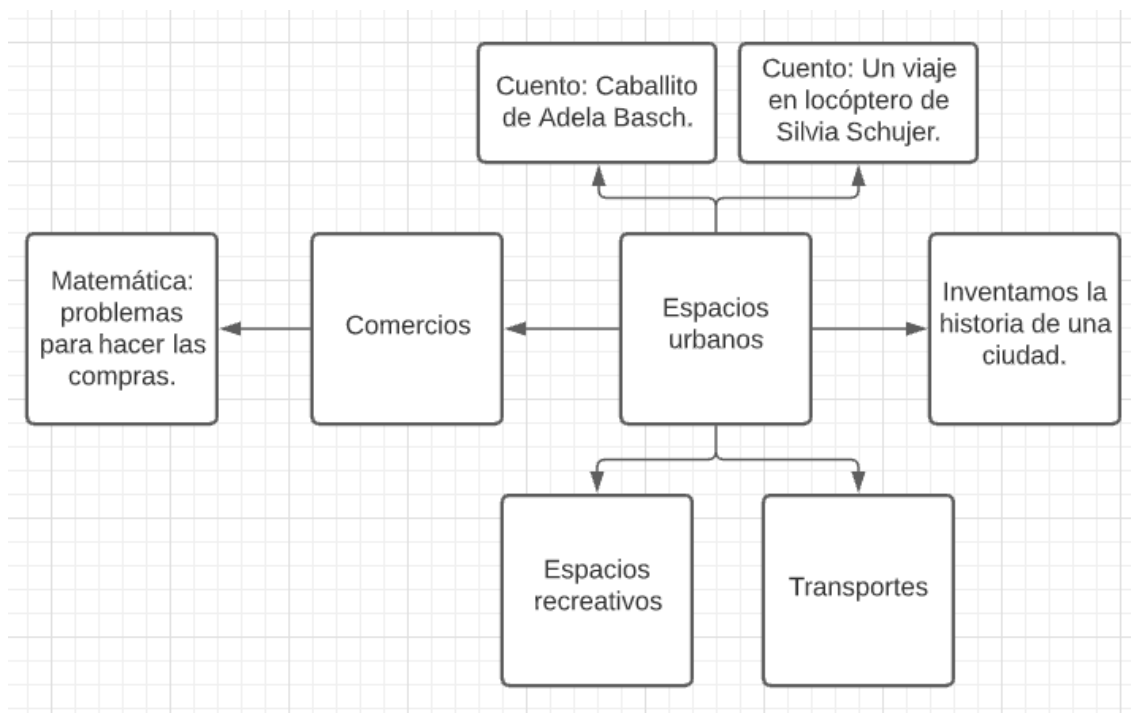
Cuento: Caballito de Adela Basch.

Cuento: Un viaje en locóptero de Silvia Schujer.

Matemática: problemas para hacer las compras.

Comercios

Espacios urbanos

Inventamos la historia de una ciudad.

Espacios recreativos

Transportes